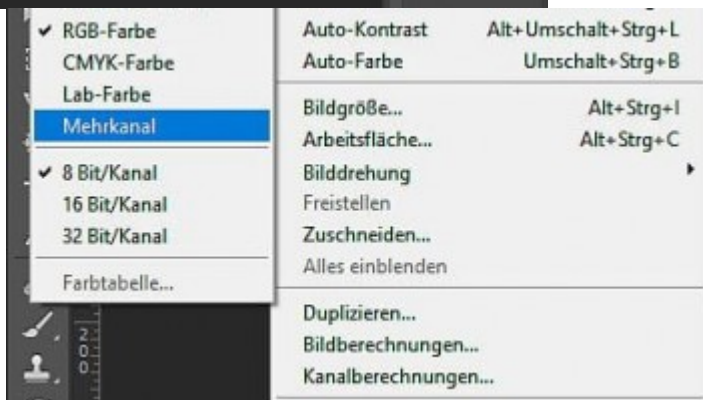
✔ RGB-Farbe
CMYK-Farbe
Lab-Farbe
Mehrkanal

✔ 8 Bit/Kanal
16 Bit/Kanal
32 Bit/Kanal

Farbtabelle...

Auto-Kontrast Alt+Umschalt+Strg+L
Auto-Farbe Umschalt+Strg+B

Bildgröße... Alt+Strg+I
Arbeitsfläche... Alt+Strg+C
Bilddrehung
Freistellen
Zuschneiden...
Alles einblenden

Duplizieren...
Bildberechnungen...
Kanalberechnungen...